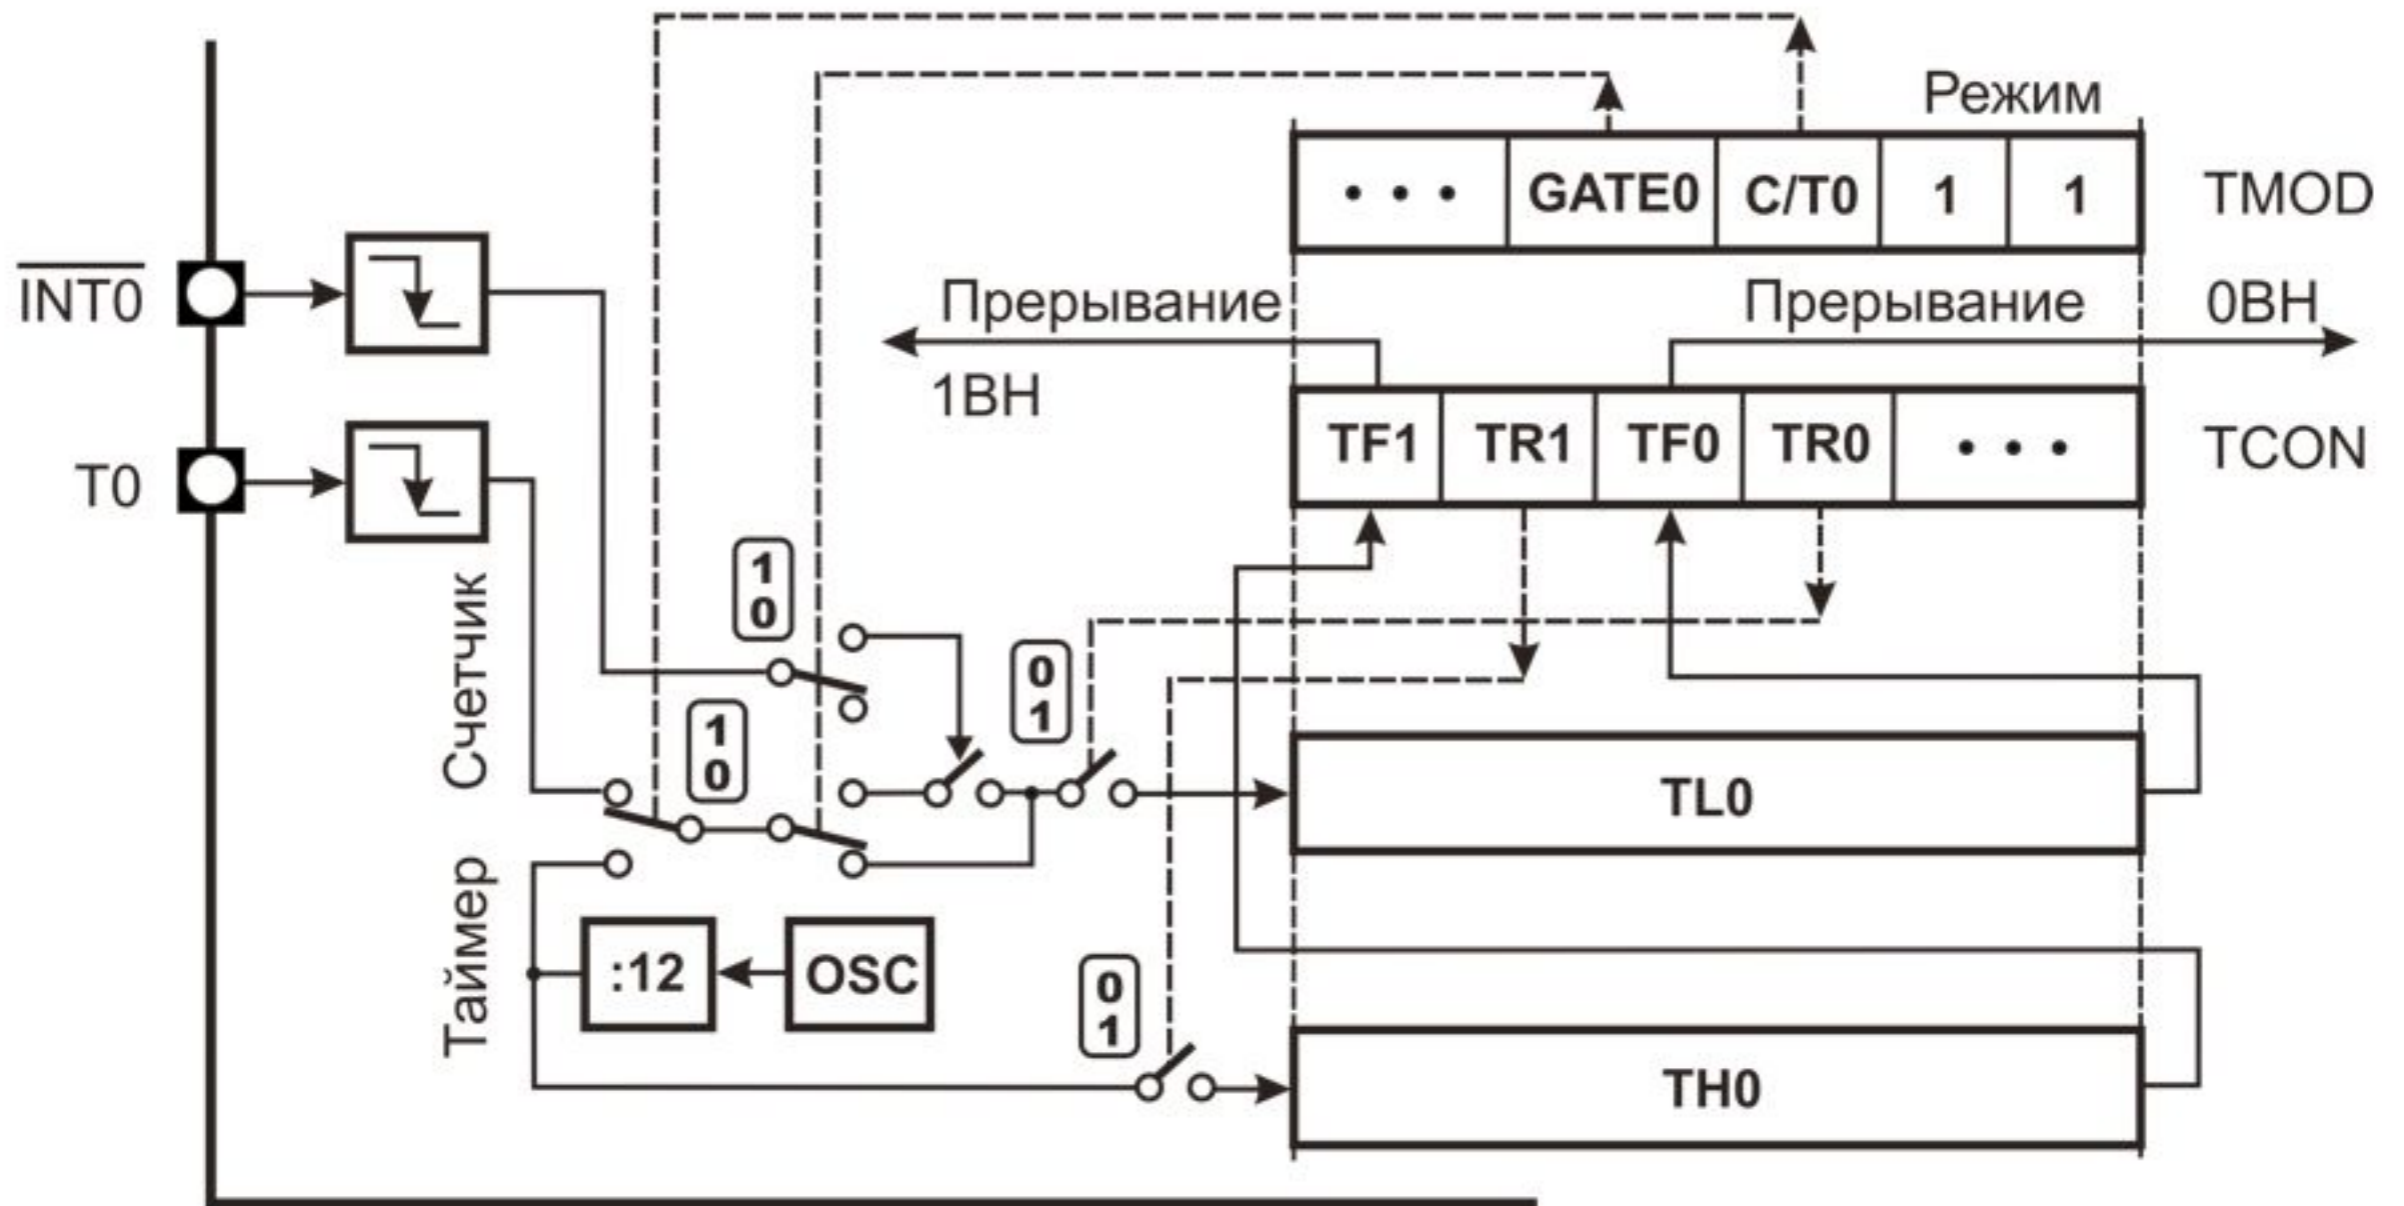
Режим

| • • • | GATE0 | C/T0 | 1 | 1 |
|---|---|---|---|---|

TMOD

$\overline{INT0}$

T0

Прерывание

1BH

Прерывание

0BH

| TF1 | TR1 | TF0 | TR0 | • • • |
|---|---|---|---|---|

TCON

Счетчик

1
0

1
0

0
1

TL0

Таймер

:12

OSC

0
1

TH0